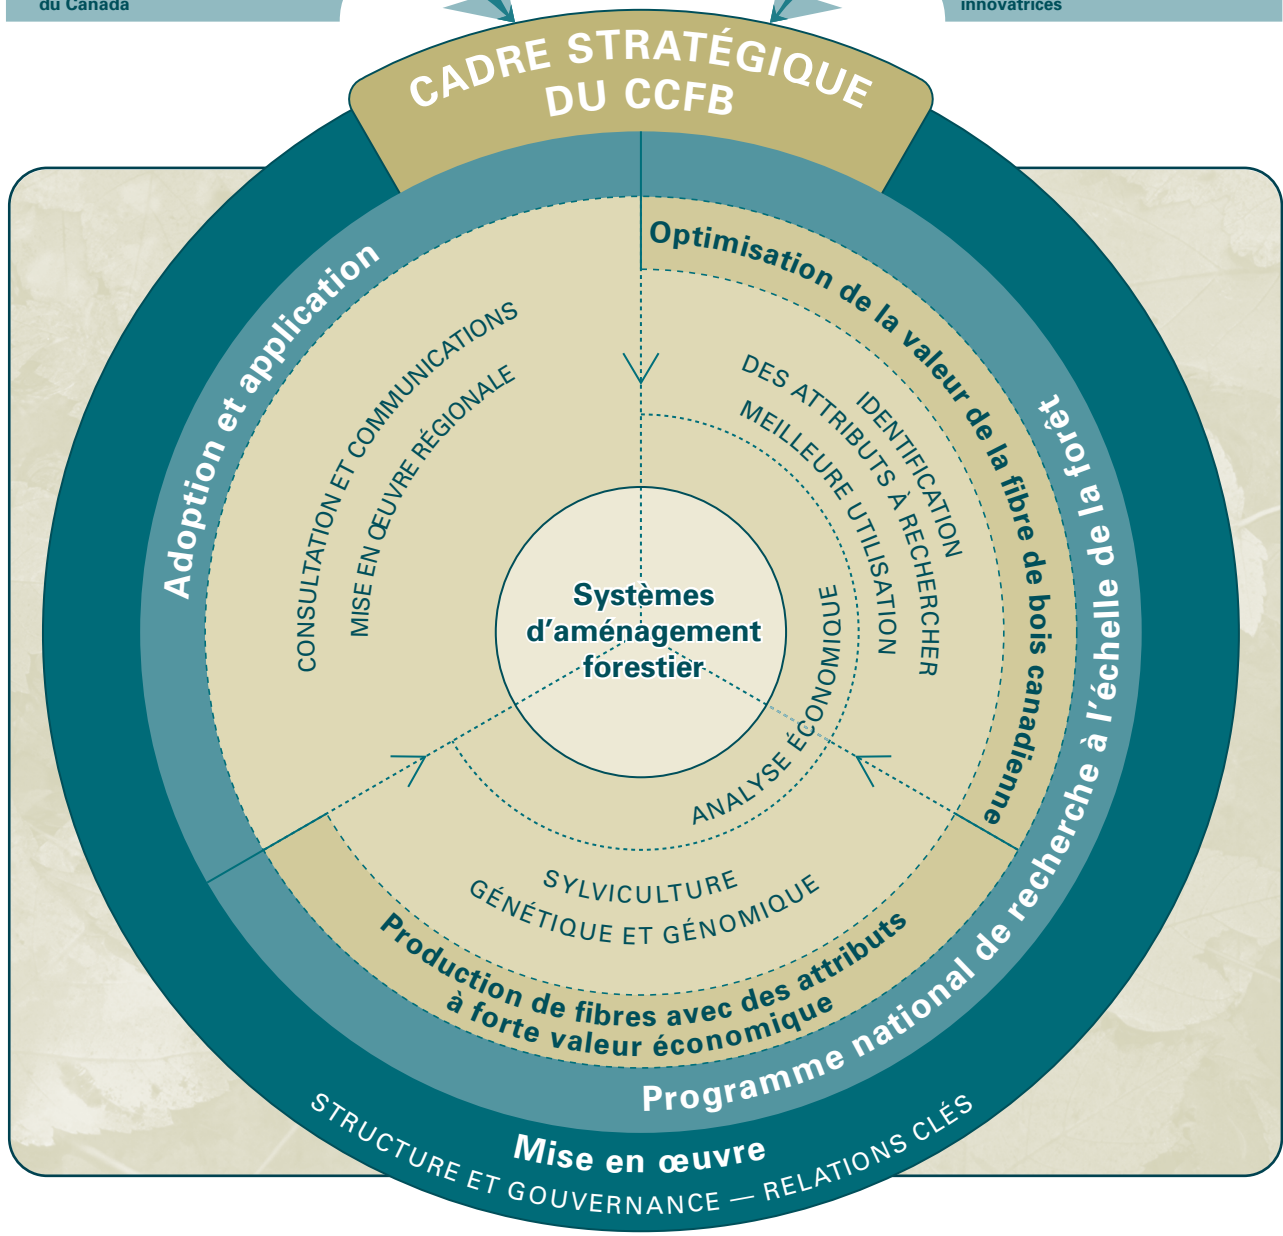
du Canada

innovatrices

CADRE STRATÉGIQUE DU CCFB

Adoption et application

CONSULTATION ET COMMUNICATIONS

MISE EN ŒUVRE RÉGIONALE

Optimisation de la valeur de la fibre de bois canadienne

IDENTIFICATION DES ATTRIBUTS À RECHERCHER

MEILLEURE UTILISATION

ANALYSE ÉCONOMIQUE

Systèmes d'aménagement forestier

SYLVICULTURE

GÉNÉTIQUE ET GÉNOMIQUE

Production de fibres avec des attributs à forte valeur économique

Programme national de recherche à l'échelle de la forêt

Mise en œuvre

STRUCTURE ET GOUVERNANCE — RELATIONS CLÉS